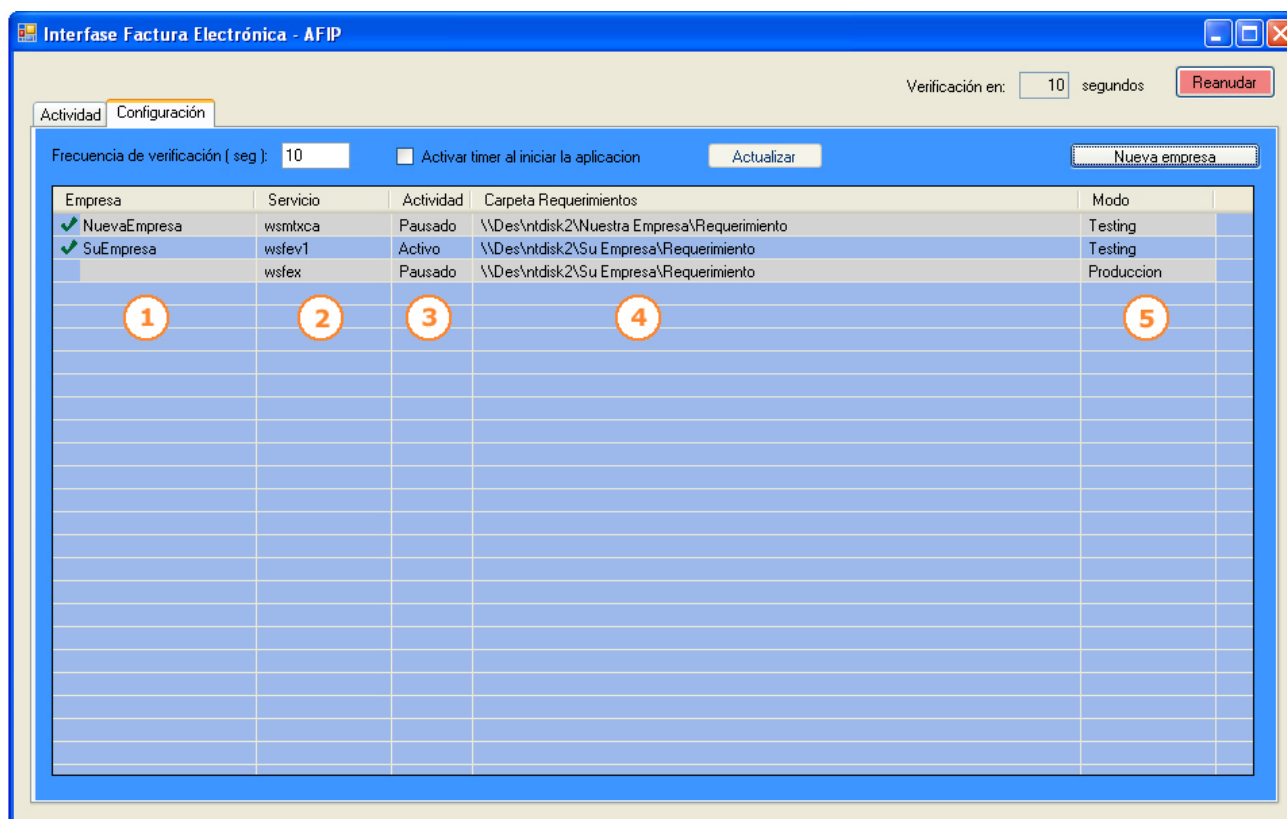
Interfase Factura Electrónica - AFIP

Verificación en: 10 segundos Reanudar

Actividad Configuración

Frecuencia de verificación ( seg ): 10 Activar timer al iniciar la aplicacion Actualizar Nueva empresa

| Empresa | Servicio | Actividad | Carpeta Requerimientos | Modo |
|---|---|---|---|---|
| NuevaEmpresa | wsmtxca | Pausado | \\Des\ntdisk2\Nuestra Empresa\Requerimiento | Testing |
| SuEmpresa | wsfev1 | Activo | \\Des\ntdisk2\Su Empresa\Requerimiento | Testing |
| | wsfex | Pausado | \\Des\ntdisk2\Su Empresa\Requerimiento | Produccion |

1 2 3 4 5